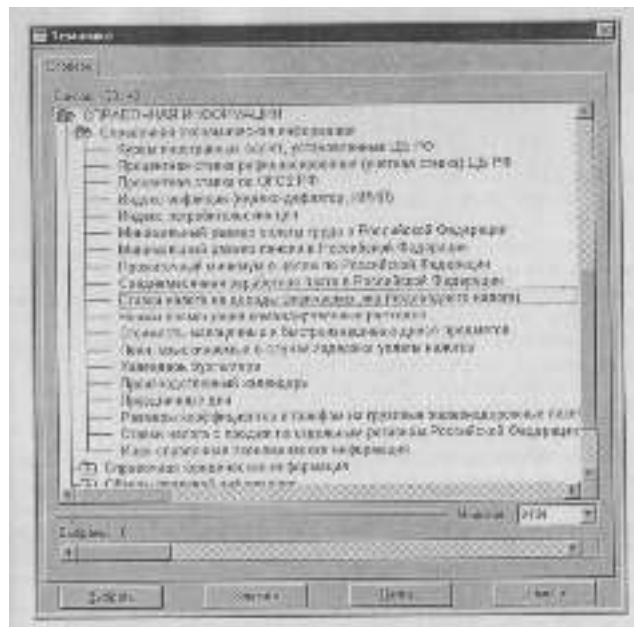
Тематика

Справки

Список (33-4)

СПРАВОЧНАЯ ИНФОРМАЦИЯ

Справочная экономическая информация

Курсы иностранных валют, установленные ЦБ РФ

Процентные ставки рефинансирования (учетные ставки) ЦБ РФ

Процентные ставки по ОФЗ РФ

Индекс инфляции (индекс-дефлятор, ИПЦ)

Индекс потребительских цен

Минимальный размер оплаты труда в Российской Федерации

Минимальный размер пенсии в Российской Федерации

Прожиточный минимум в целом по Российской Федерации

Среднемесячная заработная плата в Российской Федерации

Ставки налога на доходы физических лиц (подоходного налога)

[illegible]

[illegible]

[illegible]

Календарь бухгалтера

Производственный календарь

Праздничные дни

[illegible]

Ставки налога с продаж по субъектам Российской Федерации

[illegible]

Справочная юридическая информация

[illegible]

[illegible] 2004

Добавить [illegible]

Добавить

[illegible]

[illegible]

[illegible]